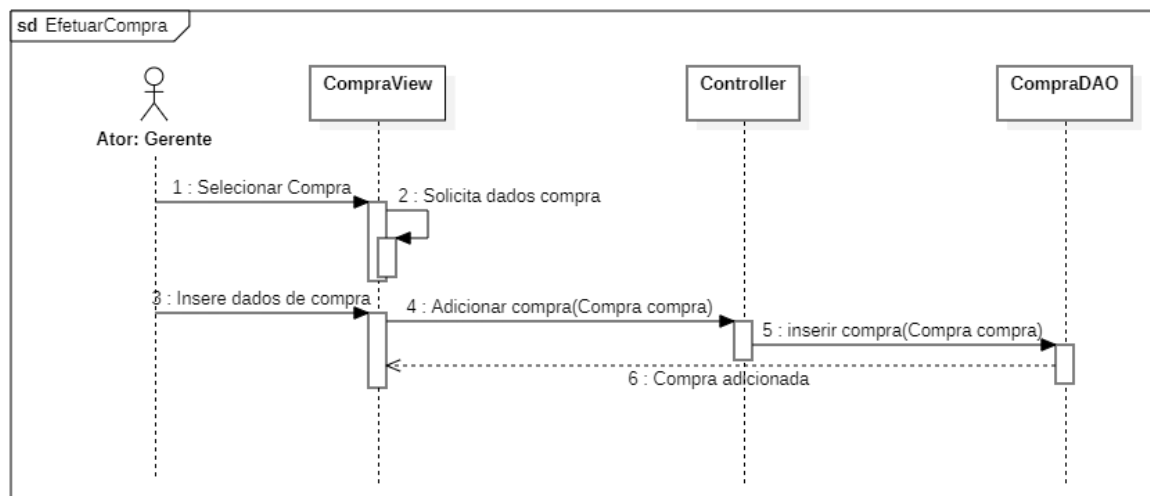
sd EfetuarCompra

Ator: Gerente

CompraView

Controller

CompraDAO

1 : Selecionar Compra

2 : Solicita dados compra

3 : Insere dados de compra

4 : Adicionar compra(Compra compra)

5 : inserir compra(Compra compra)

6 : Compra adicionada